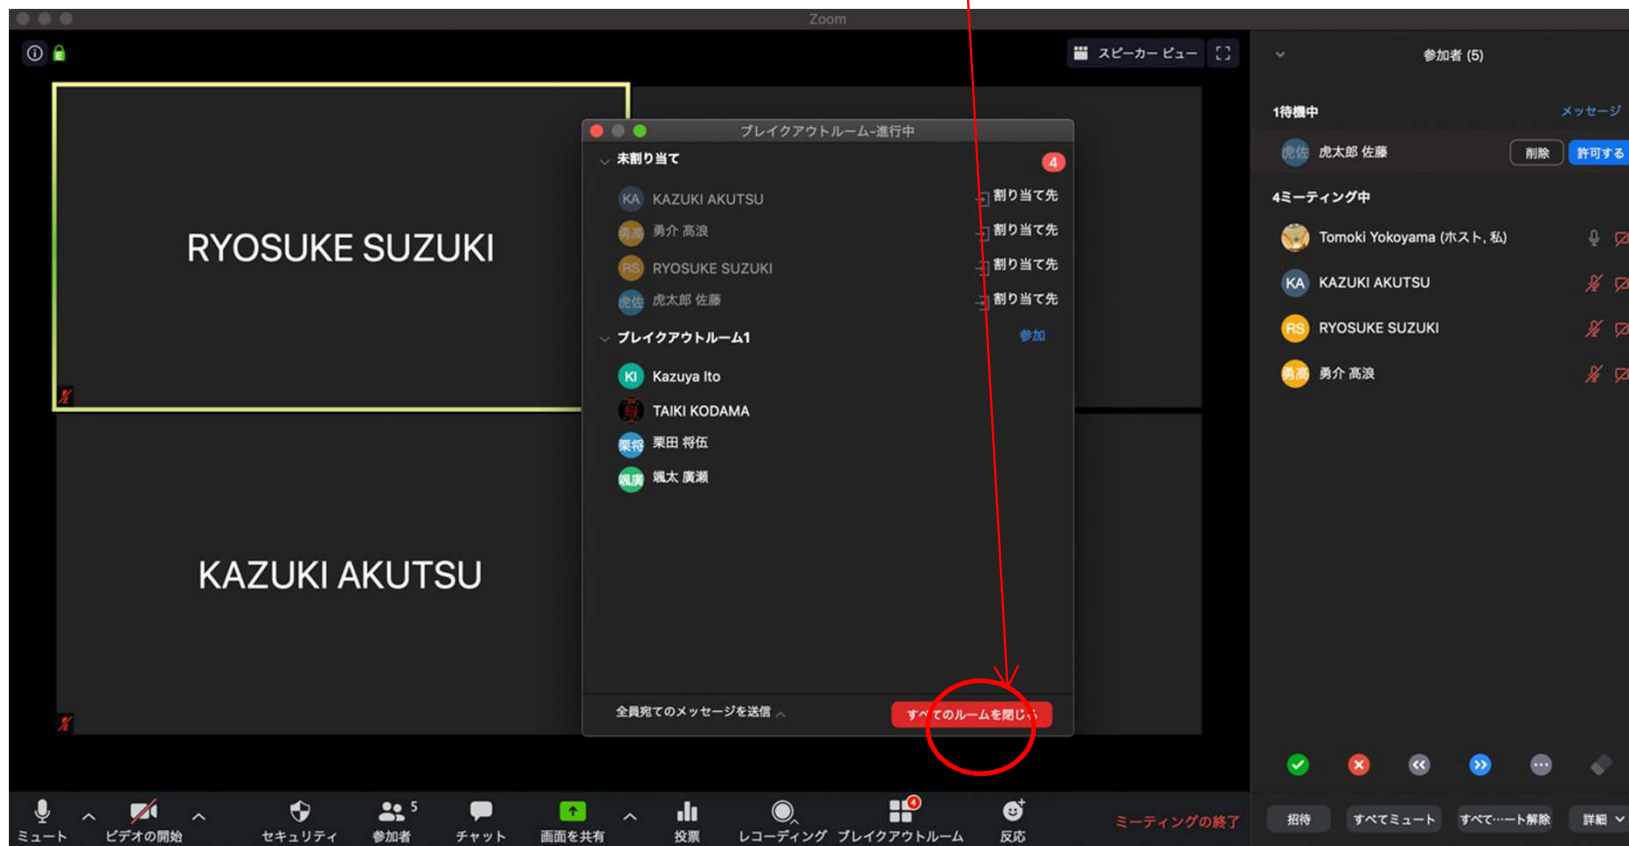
Zoom

スピーカー ビュー

RYOSUKE SUZUKI

KAZUKI AKUTSU

ブレイクアウトルーム-進行中

未割り当て 4

KA KAZUKI AKUTSU 割り当て先
勇高 勇介 高浪 割り当て先
RS RYOSUKE SUZUKI 割り当て先
虎佐 虎太郎 佐藤 割り当て先

ブレイクアウトルーム1 参加

KI Kazuya Ito
TAIKI KODAMA
栗将 栗田 将伍
颯廣 颯太 廣瀬

全員宛てのメッセージを送信

すべてのルームを閉じる

参加者 (5)

1待機中 メッセージ
虎佐 虎太郎 佐藤 削除 許可する

4ミーティング中
Tomoki Yokoyama (ホスト, 私)
KA KAZUKI AKUTSU
RS RYOSUKE SUZUKI
勇高 勇介 高浪

ミュート ビデオの開始 セキュリティ 参加者 5 チャット 画面を共有 投票 レコーディング ブレイクアウトルーム 4 反応 ミーティングの終了

招待 すべてミュート すべて…ート解除 詳細